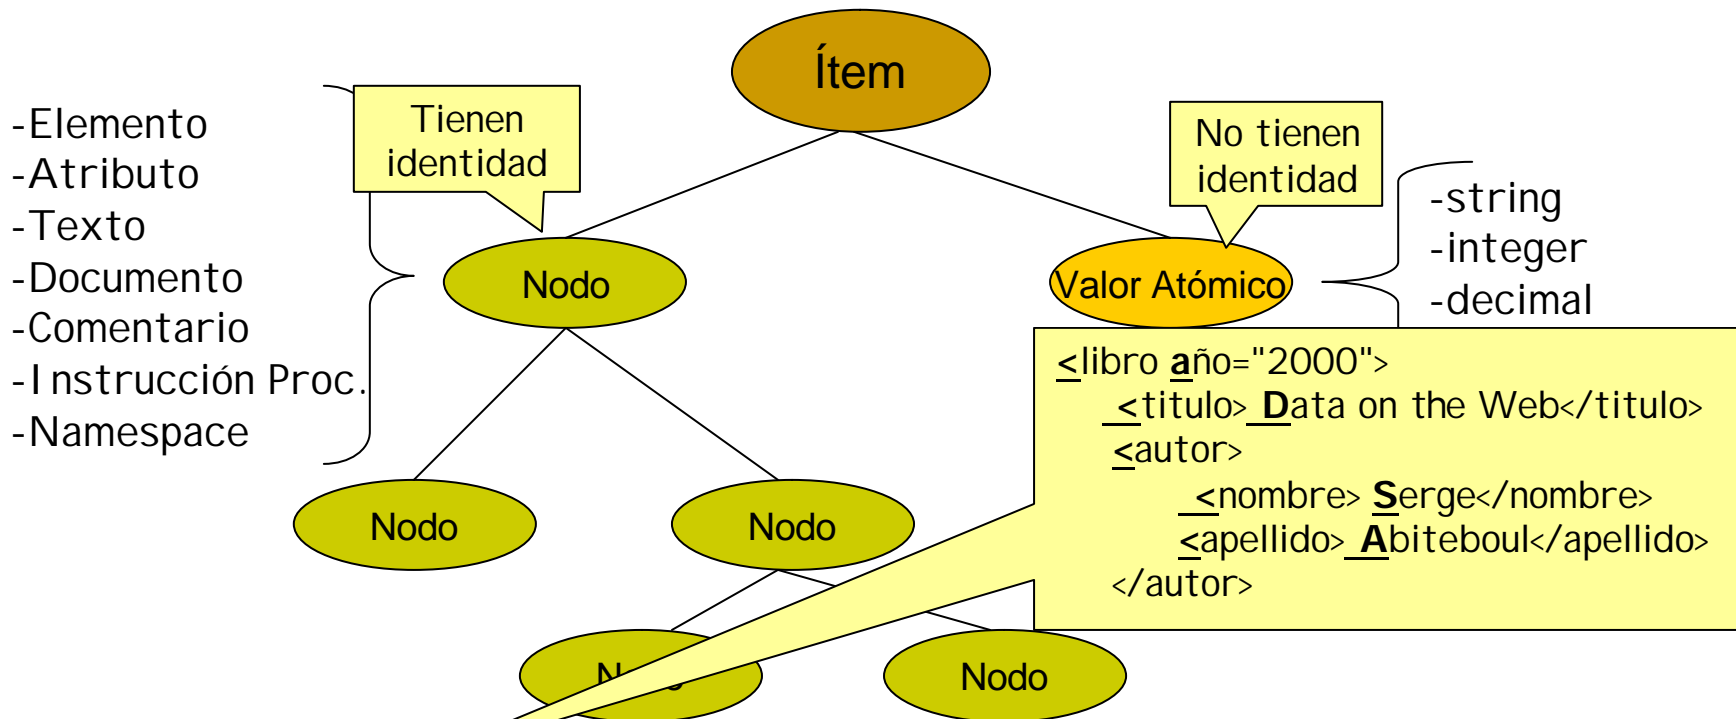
Ítem

-Elemento
-Atributo
-Texto
-Documento
-Comentario
-Instrucción Proc.
-Namespace

Tienen identidad

Nodo

No tienen identidad

Valor Atómico

-string
-integer
-decimal

Nodo

Nodo

N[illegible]

Nodo

<libro año="2000">
<titulo> Data on the Web</titulo>
<autor>
<nombre> Serge</nombre>
<apellido> Abiteboul</apellido>
</autor>